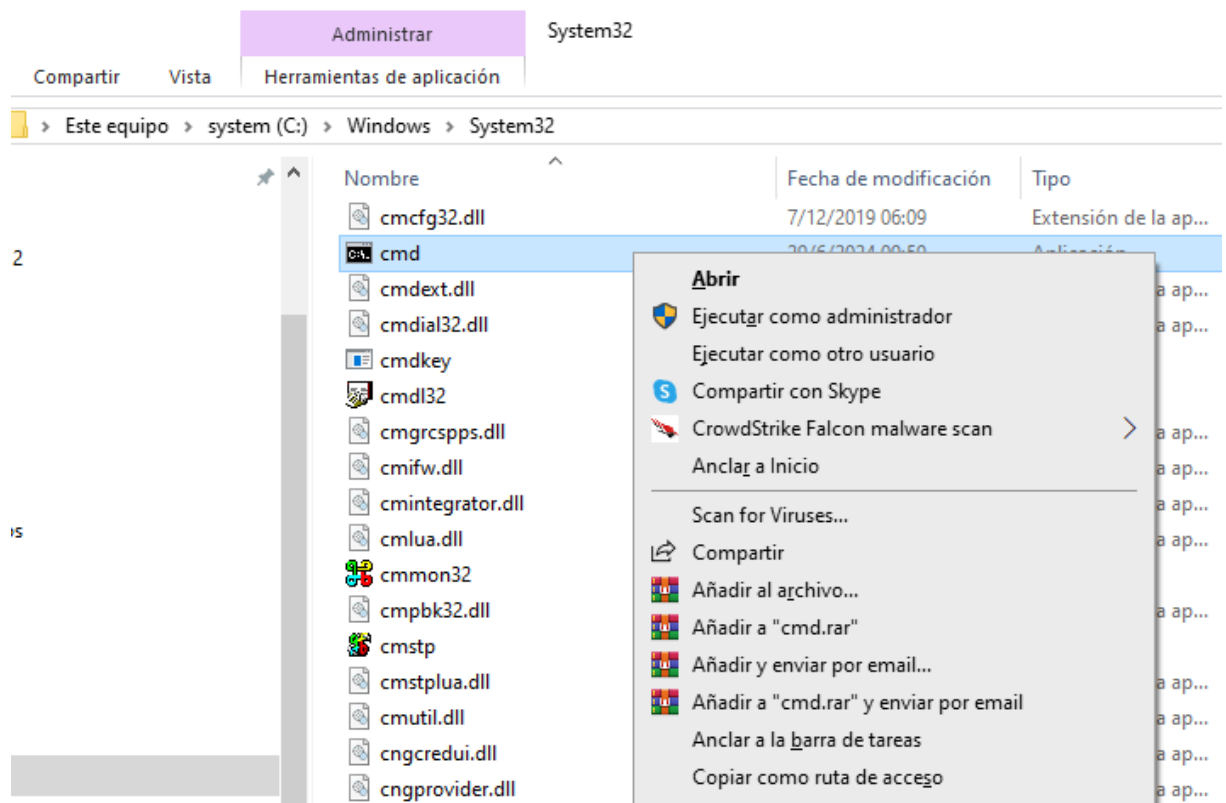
Administrar
System32
Compartir
Vista
Herramientas de aplicación

Este equipo > system (C:) > Windows > System32

2
os

Nombre
Fecha de modificación
Tipo

cmcfg32.dll 7/12/2019 06:09 Extensión de la ap...
cmd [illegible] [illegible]
cmdext.dll a ap...
cmdial32.dll a ap...
cmdkey
cmdl32
cmgrcspps.dll a ap...
cmifw.dll a ap...
cmintegrator.dll a ap...
cmlua.dll a ap...
cmmon32
cmpbk32.dll a ap...
cmstp
cmstplua.dll a ap...
cmutil.dll a ap...
cngcredui.dll a ap...
cngprovider.dll a ap...

Abrir
Ejecutar como administrador
Ejecutar como otro usuario
Compartir con Skype
CrowdStrike Falcon malware scan
Anclar a Inicio
Scan for Viruses...
Compartir
Añadir al archivo...
Añadir a "cmd.rar"
Añadir y enviar por email...
Añadir a "cmd.rar" y enviar por email
Anclar a la barra de tareas
Copiar como ruta de acceso